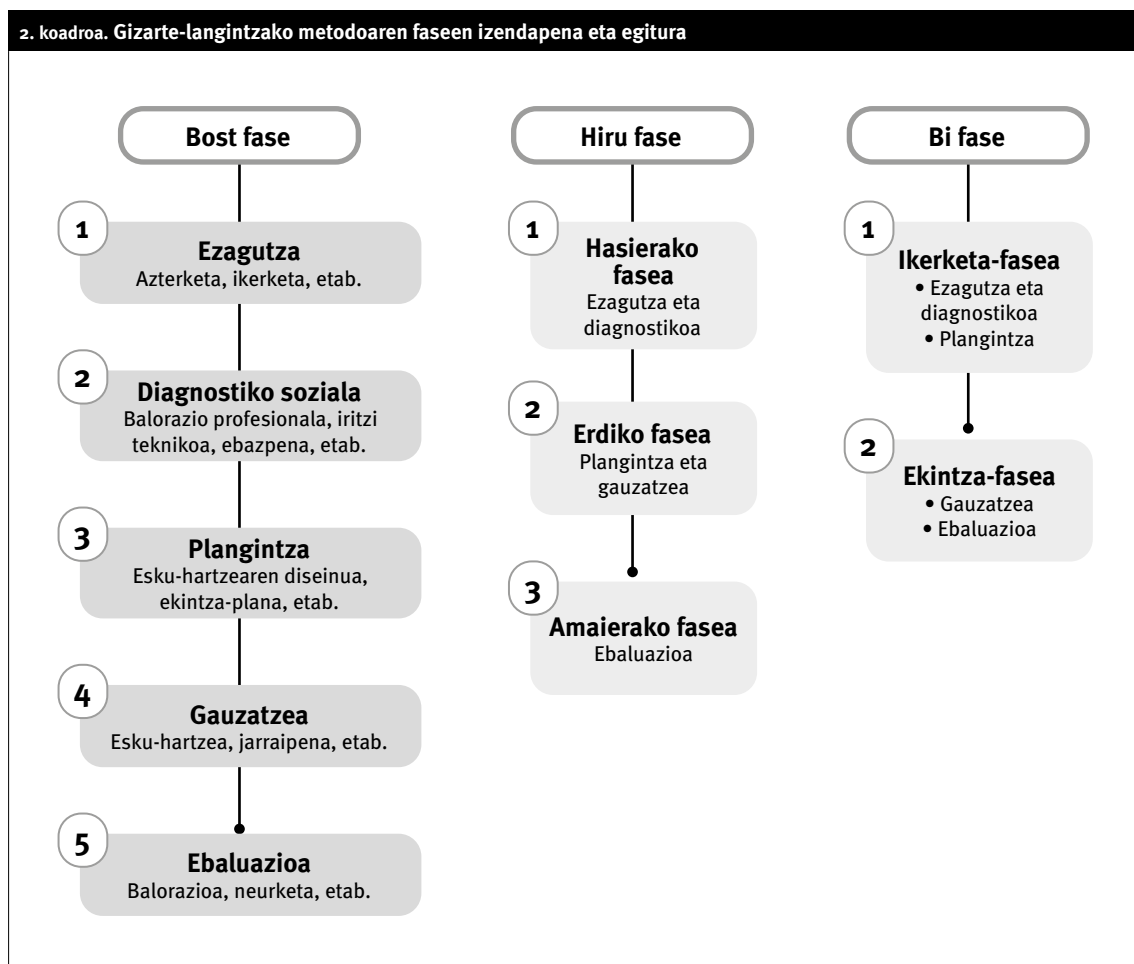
2. koadroa. Gizarte-langintzako metodoaren faseen izendapena eta egitura

Bost fase

1
Ezagutza
Azterketa, ikerketa, etab.

2
Diagnostiko soziala
Balorazio profesionala, iritzi teknikoa, ebazpena, etab.

3
Plangintza
Esku-hartzearen diseinua, ekintza-plana, etab.

4
Gauzatzea
Esku-hartzea, jarraipena, etab.

5
Ebaluazioa
Balorazioa, neurketa, etab.

Hiru fase

1
Hasierako fasea
Ezagutza eta diagnostikoa

2
Erdiko fasea
Plangintza eta gauzatzea

3
Amaierako fasea
Ebaluazioa

Bi fase

1
Ikerketa-fasea
• Ezagutza eta diagnostikoa
• Plangintza

2
Ekintza-fasea
• Gauzatzea
• Ebaluazioa